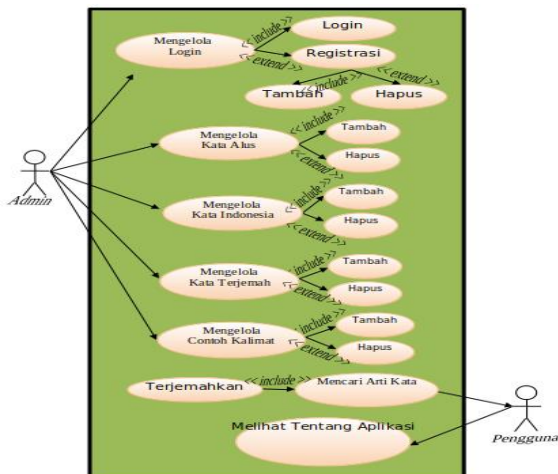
Mengelola Login

<<include>>

Login

Registrasi

<<extend>>

<<include>>

<<extend>>

Tambah

Hapus

Mengelola Kata Alus

<<include>>

Tambah

Hapus

<<extend>>

Mengelola Kata Indonesia

<<include>>

Tambah

Hapus

<<extend>>

Mengelola Kata Terjemah

<<include>>

Tambah

Hapus

<<extend>>

Mengelola Contoh Kalimat

<<include>>

Tambah

Hapus

<<extend>>

Terjemahkan

<<include>>

Mencari Arti Kata

Melihat Tentang Aplikasi

Admin

Pengguna